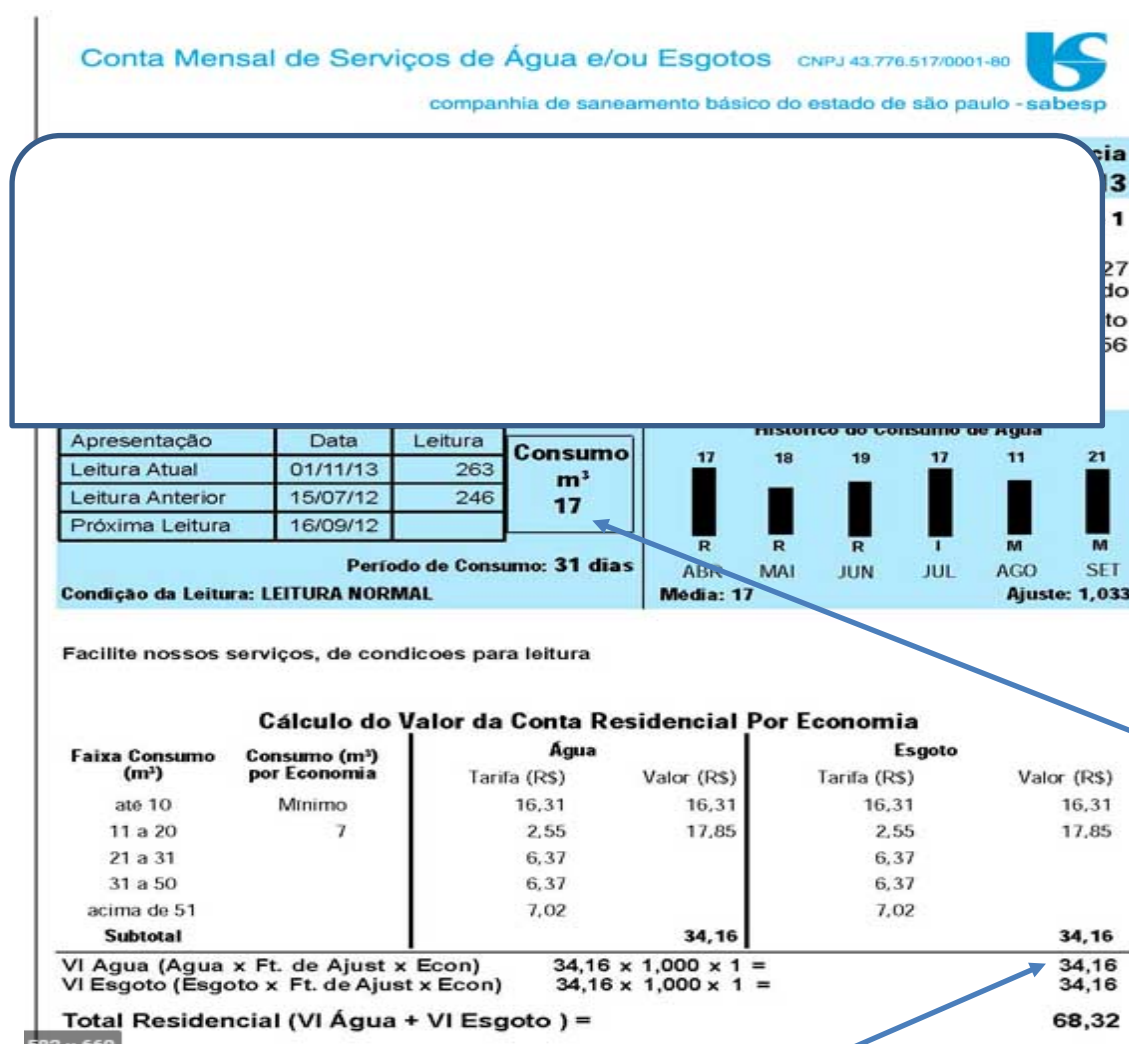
Conta Mensal de Serviços de Água e/ou Esgotos CNPJ 43.776.517/0001-80

companhia de saneamento básico do estado de são paulo - sabesp

cia
3
1
27
do
to
56

| Apresentação | Data | Leitura |
|---|---|---|
| Leitura Atual | 01/11/13 | 263 |
| Leitura Anterior | 15/07/12 | 246 |
| Próxima Leitura | 16/09/12 | |

Consumo m³ 17

Período de Consumo: 31 dias

Condição da Leitura: LEITURA NORMAL

Histórico do Consumo de Água

| 17 | 18 | 19 | 17 | 11 | 21 |
|---|---|---|---|---|---|
| R | R | R | I | M | M |
| ABR | MAI | JUN | JUL | AGO | SET |

Média: 17 Ajuste: 1,033

Facilite nossos serviços, de condicoes para leitura

Cálculo do Valor da Conta Residencial Por Economia

| Faixa Consumo (m³) | Consumo (m³) por Economia | Água Tarifa (R$) | Água Valor (R$) | Esgoto Tarifa (R$) | Esgoto Valor (R$) |
|---|---|---|---|---|---|
| até 10 | Mínimo | 16,31 | 16,31 | 16,31 | 16,31 |
| 11 a 20 | 7 | 2,55 | 17,85 | 2,55 | 17,85 |
| 21 a 31 | | 6,37 | | 6,37 | |
| 31 a 50 | | 6,37 | | 6,37 | |
| acima de 51 | | 7,02 | | 7,02 | |
| Subtotal | | | 34,16 | | 34,16 |

VI Agua (Agua x Ft. de Ajust x Econ) 34,16 x 1,000 x 1 = 34,16
VI Esgoto (Esgoto x Ft. de Ajust x Econ) 34,16 x 1,000 x 1 = 34,16

Total Residencial (VI Água + VI Esgoto ) = 68,32